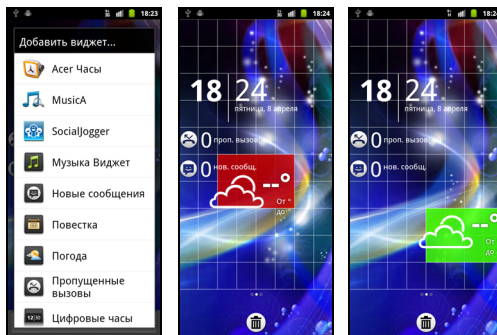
18:23
Добавить виджет...
Acer Часы
MusicA
SocialJogger
Музыка Виджет
Новые сообщения
Повестка
Погода
Пропущенные вызовы
12:30
Цифровые часы

18:24
18 24
пятница, 8 апреля
0 проп. вызов
0 нов. сообщ.
--°
От °
до

18:24
18 24
пятница, 8 апреля
0 проп. вызов
0 нов. сообщ.
--°